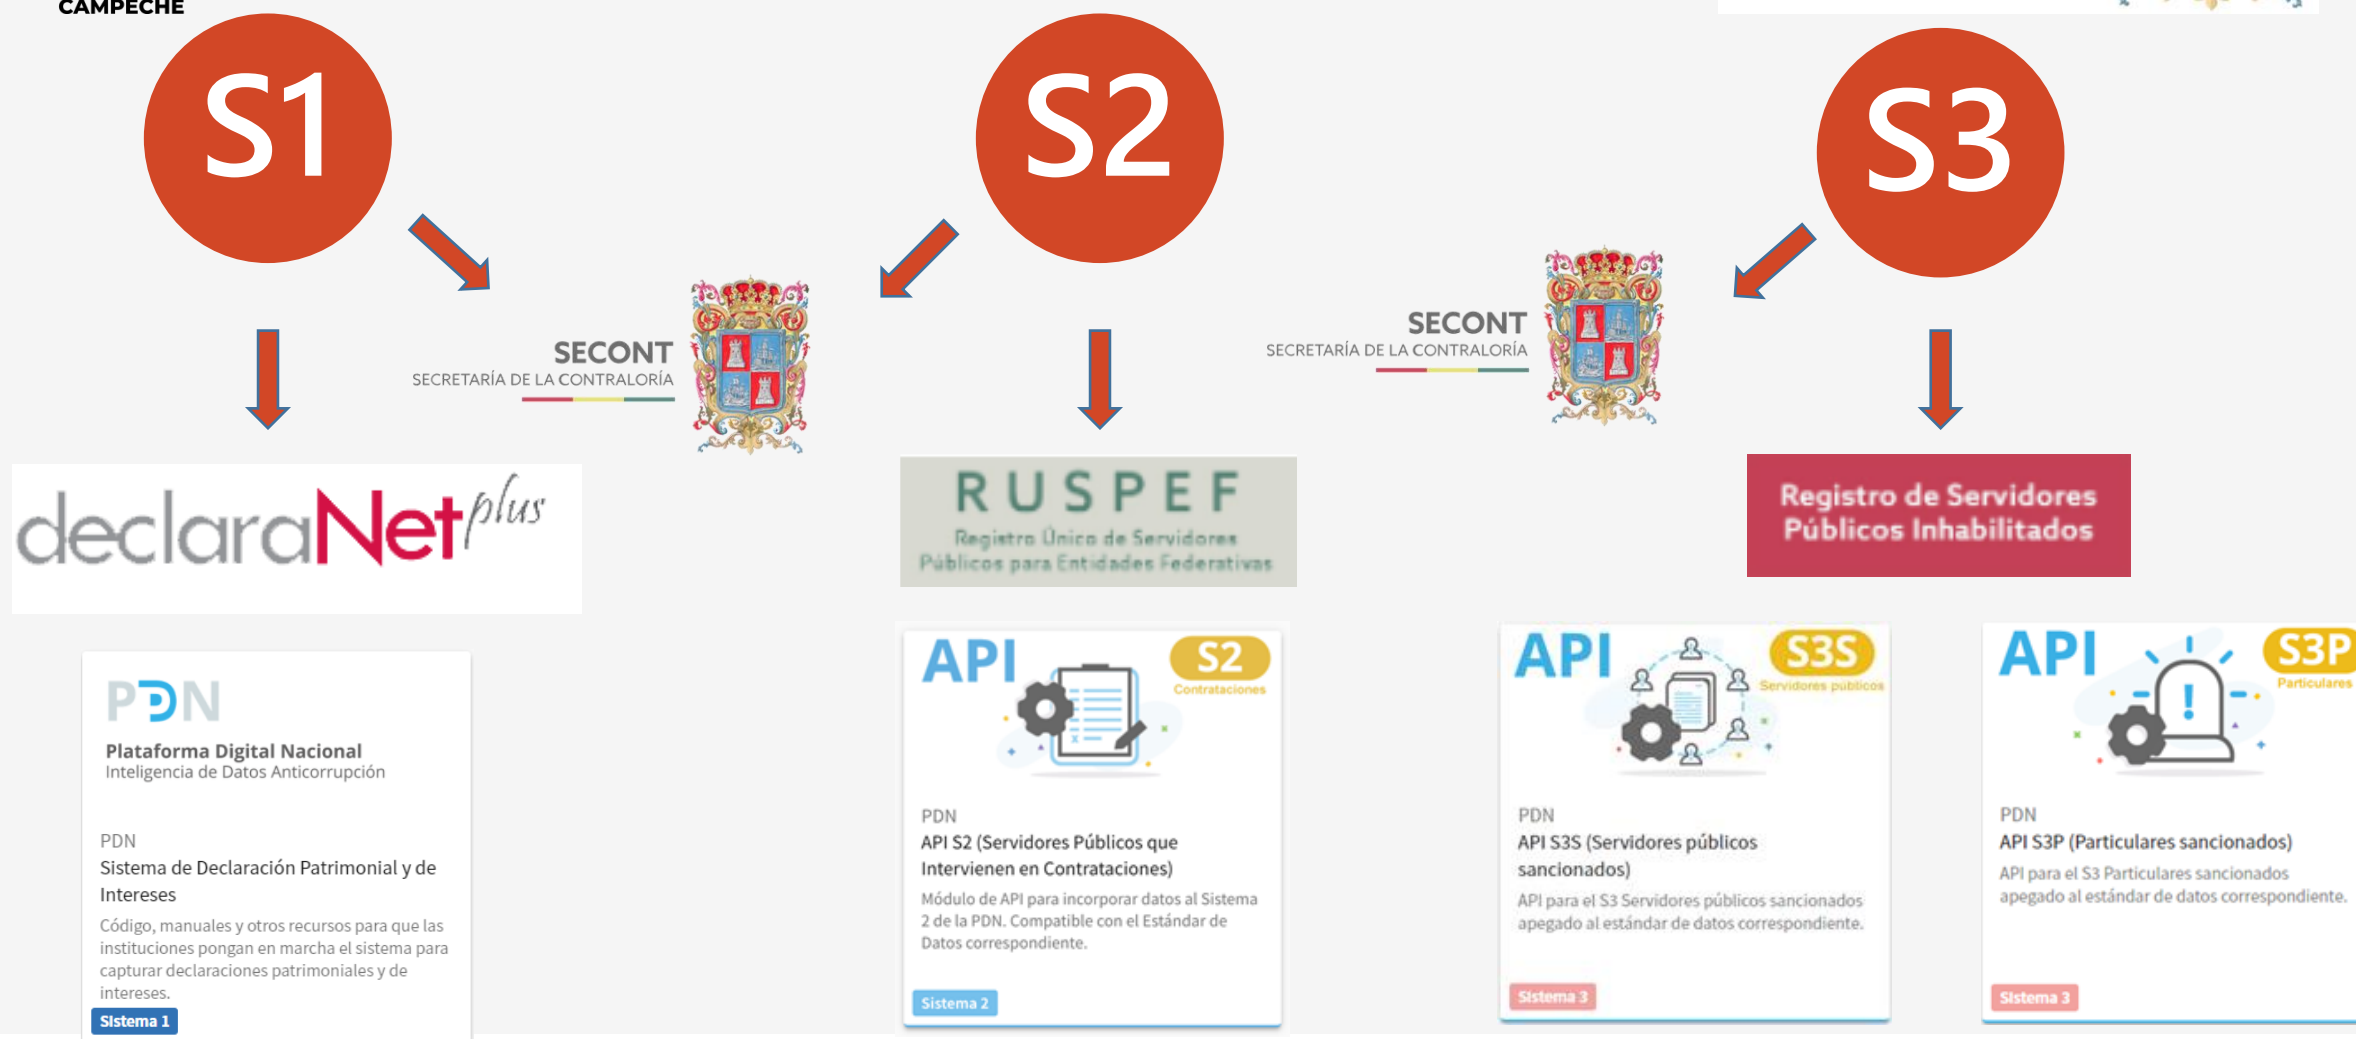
CAMPECHE

S1

S2

S3

SECONT
SECRETARÍA DE LA CONTRALORÍA

SECONT
SECRETARÍA DE LA CONTRALORÍA

declaraNetplus

RUSPEF
Registro Único de Servidores Públicos para Entidades Federativas

Registro de Servidores Públicos Inhabilitados

PDN
Plataforma Digital Nacional
Inteligencia de Datos Anticorrupción

PDN
Sistema de Declaración Patrimonial y de Intereses
Código, manuales y otros recursos para que las instituciones pongan en marcha el sistema para capturar declaraciones patrimoniales y de intereses.
Sistema 1

API S2
Contrataciones
PDN
API S2 (Servidores Públicos que Intervienen en Contrataciones)
Módulo de API para incorporar datos al Sistema 2 de la PDN. Compatible con el Estándar de Datos correspondiente.
Sistema 2

API S3S
Servidores públicos
PDN
API S3S (Servidores públicos sancionados)
API para el S3 Servidores públicos sancionados apegado al estándar de datos correspondiente.
Sistema 3

API S3P
Particulares
PDN
API S3P (Particulares sancionados)
API para el S3 Particulares sancionados apegado al estándar de datos correspondiente.
Sistema 3